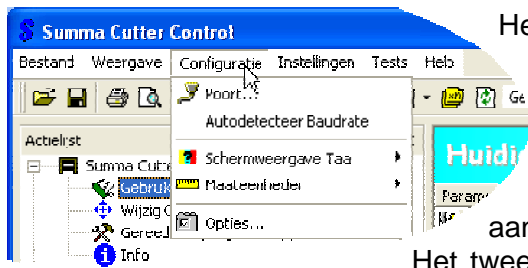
Summa Cutter Control

Bestand Weergave Configuratie Instellingen Tests Help

Poort...
Autodetecteer Baudrate
Schermweergave Taa
Maateenheden
Opties...

Actielijst
Summa Cutte
Gebruik
Wijzig C
Gereed
Info

Ge

Huidi

Param

He

aar

Het twee